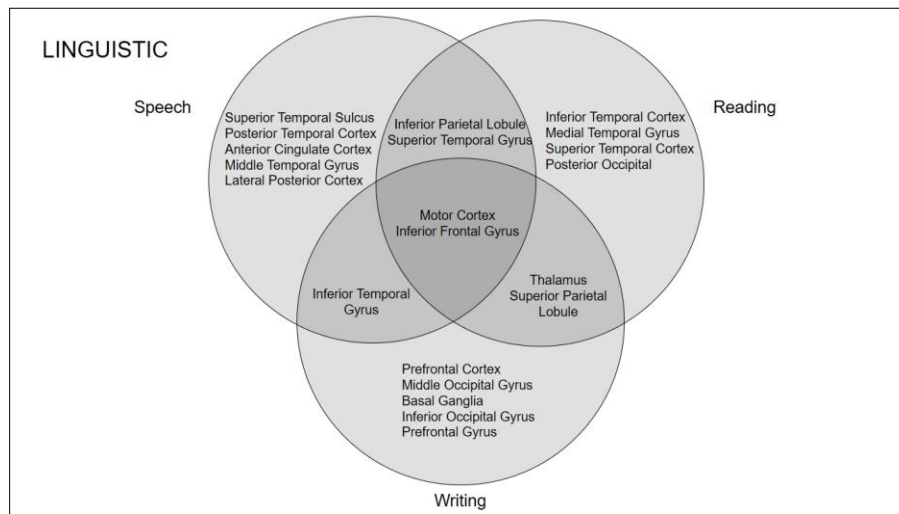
LINGUISTIC

Speech

Reading

Superior Temporal Sulcus
Posterior Temporal Cortex
Anterior Cingulate Cortex
Middle Temporal Gyrus
Lateral Posterior Cortex

Inferior Parietal Lobule
Superior Temporal Gyrus

Inferior Temporal Cortex
Medial Temporal Gyrus
Superior Temporal Cortex
Posterior Occipital

Motor Cortex
Inferior Frontal Gyrus

Inferior Temporal Gyrus

Thalamus
Superior Parietal Lobule

Prefrontal Cortex
Middle Occipital Gyrus
Basal Ganglia
Inferior Occipital Gyrus
Prefrontal Gyrus

Writing